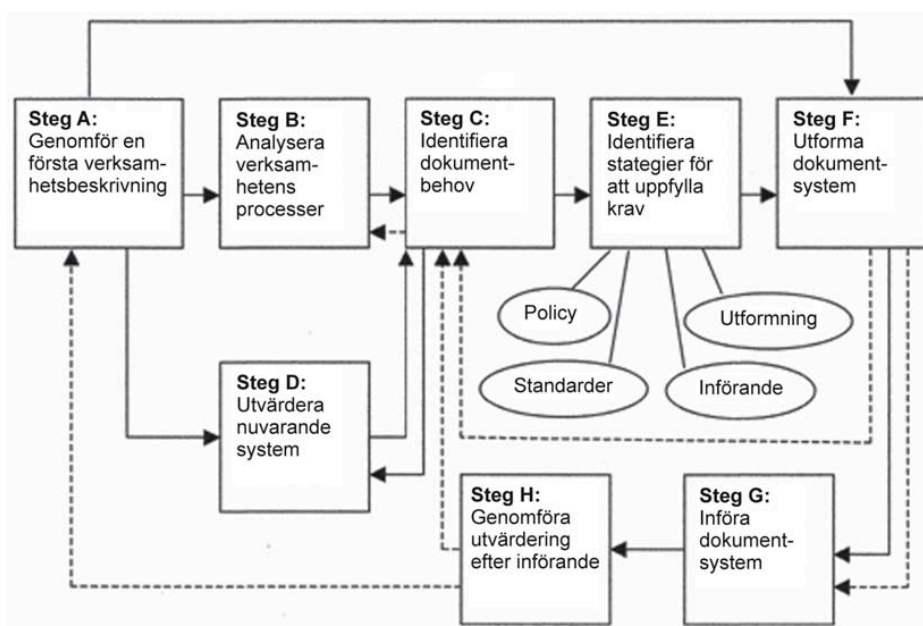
**Steg A:** Genomför en första verksamhetsbeskrivning

**Steg B:** Analysera verksamhetens processer

**Steg C:** Identifiera dokumentbehov

**Steg E:** Identifiera stategier för att uppfylla krav

**Steg F:** Utforma dokumentsystem

Policy

Utformning

Standarder

Införande

**Steg D:** Utvärdera nuvarande system

**Steg H:** Genomföra utvärdering efter införande

**Steg G:** Införa dokumentsystem